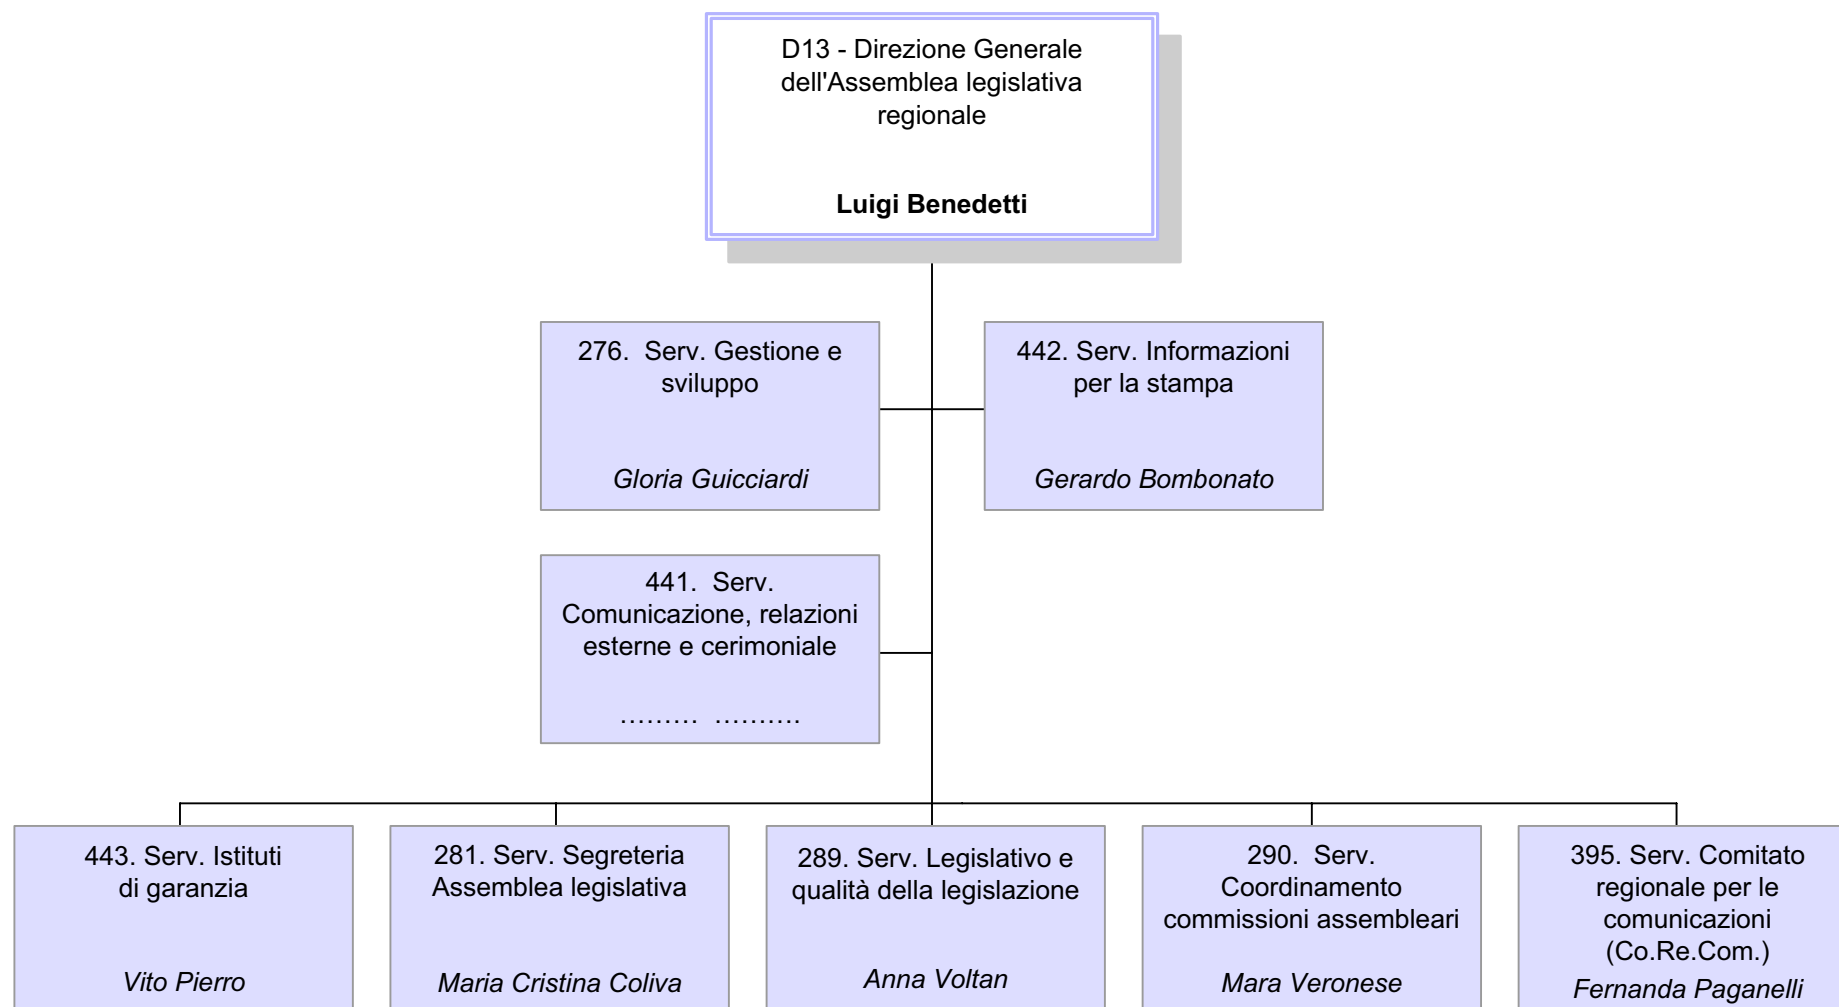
D13 - Direzione Generale dell'Assemblea legislativa regionale

Luigi Benedetti

276. Serv. Gestione e sviluppo

Gloria Guicciardi

442. Serv. Informazioni per la stampa

Gerardo Bombonato

441. Serv. Comunicazione, relazioni esterne e cerimoniale

……… ……….

443. Serv. Istituti di garanzia

Vito Pierro

281. Serv. Segreteria Assemblea legislativa

Maria Cristina Coliva

289. Serv. Legislativo e qualità della legislazione

Anna Voltan

290. Serv. Coordinamento commissioni assembleari

Mara Veronese

395. Serv. Comitato regionale per le comunicazioni (Co.Re.Com.)

Fernanda Paganelli